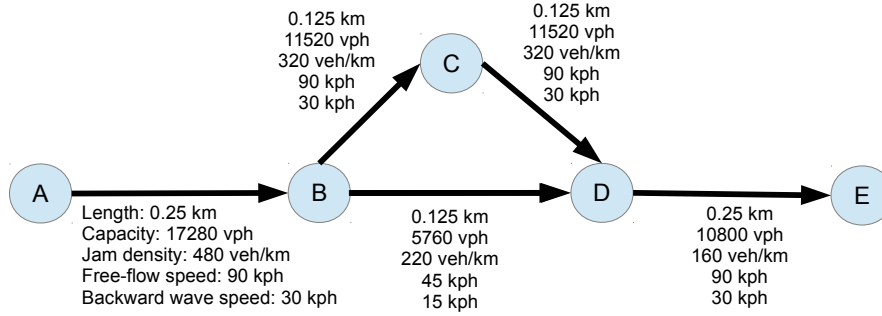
0.125 km
11520 vph
320 veh/km
90 kph
30 kph

0.125 km
11520 vph
320 veh/km
90 kph
30 kph

C

A

B

D

E

Length: 0.25 km
Capacity: 17280 vph
Jam density: 480 veh/km
Free-flow speed: 90 kph
Backward wave speed: 30 kph

0.125 km
5760 vph
220 veh/km
45 kph
15 kph

0.25 km
10800 vph
160 veh/km
90 kph
30 kph